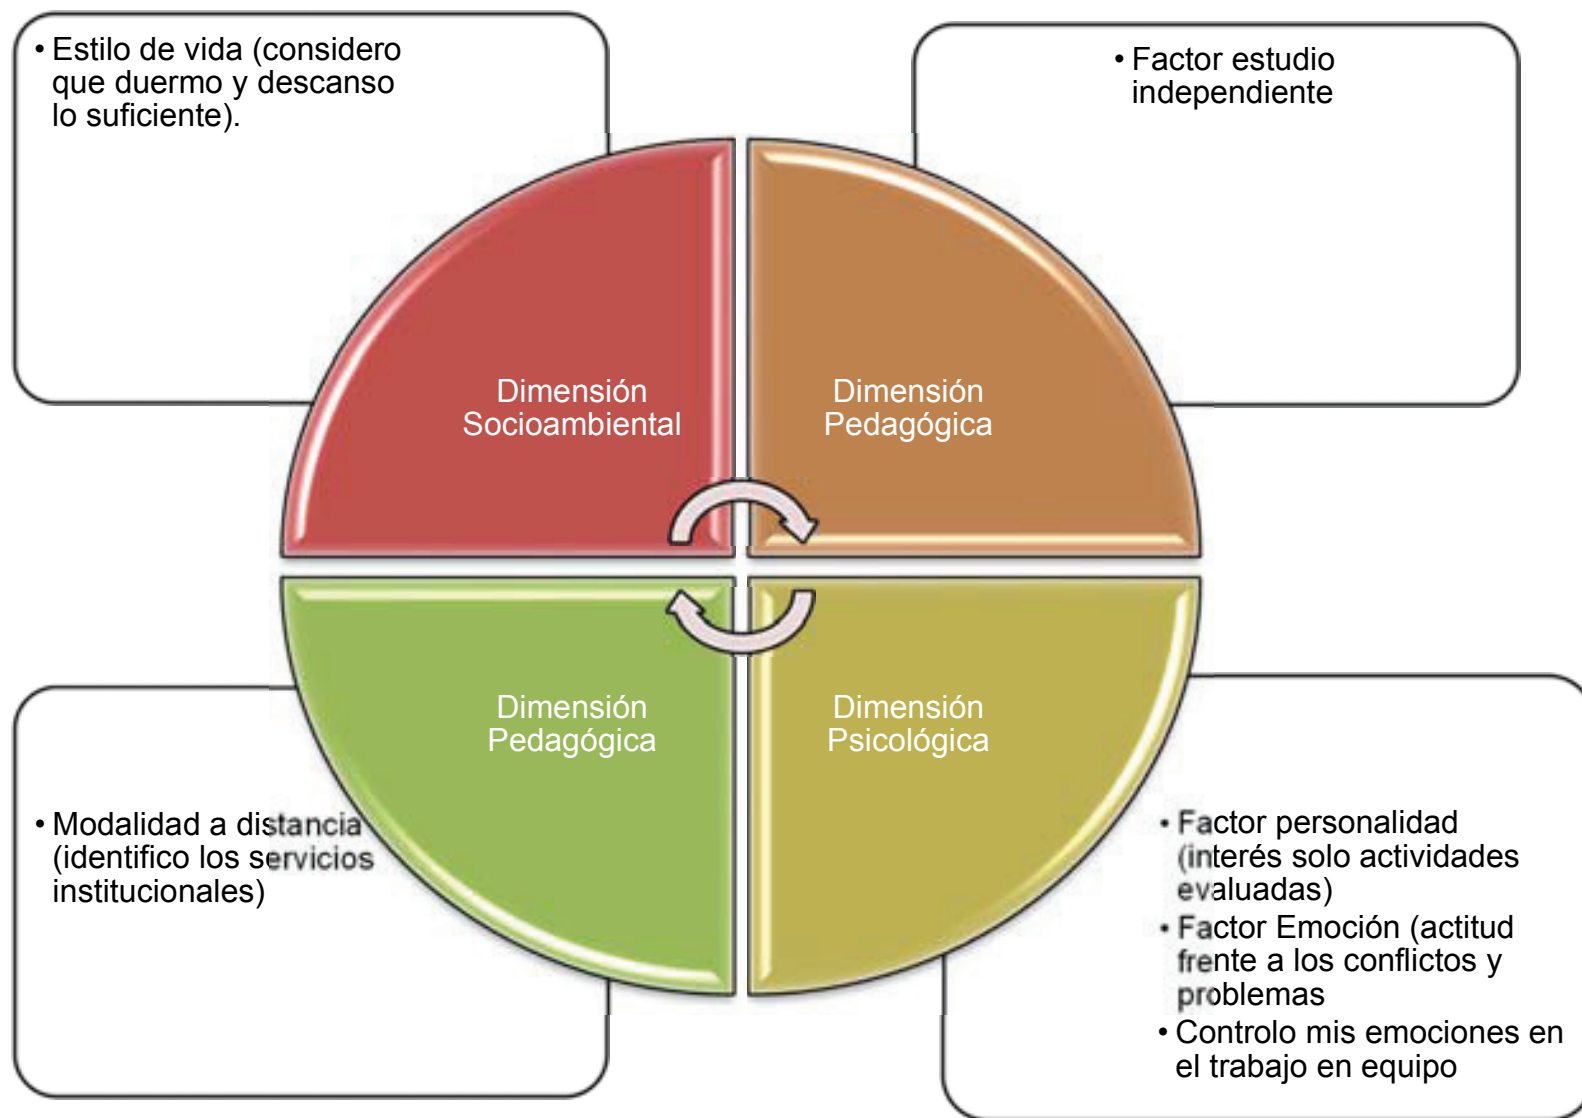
• Estilo de vida (considero que duermo y descanso lo suficiente).

• Factor estudio independiente

Dimensión Socioambiental

Dimensión Pedagógica

Dimensión Pedagógica

Dimensión Psicológica

• Modalidad a distancia (identifico los servicios institucionales)

• Factor personalidad (interés solo actividades evaluadas)
• Factor Emoción (actitud frente a los conflictos y problemas
• Controlo mis emociones en el trabajo en equipo